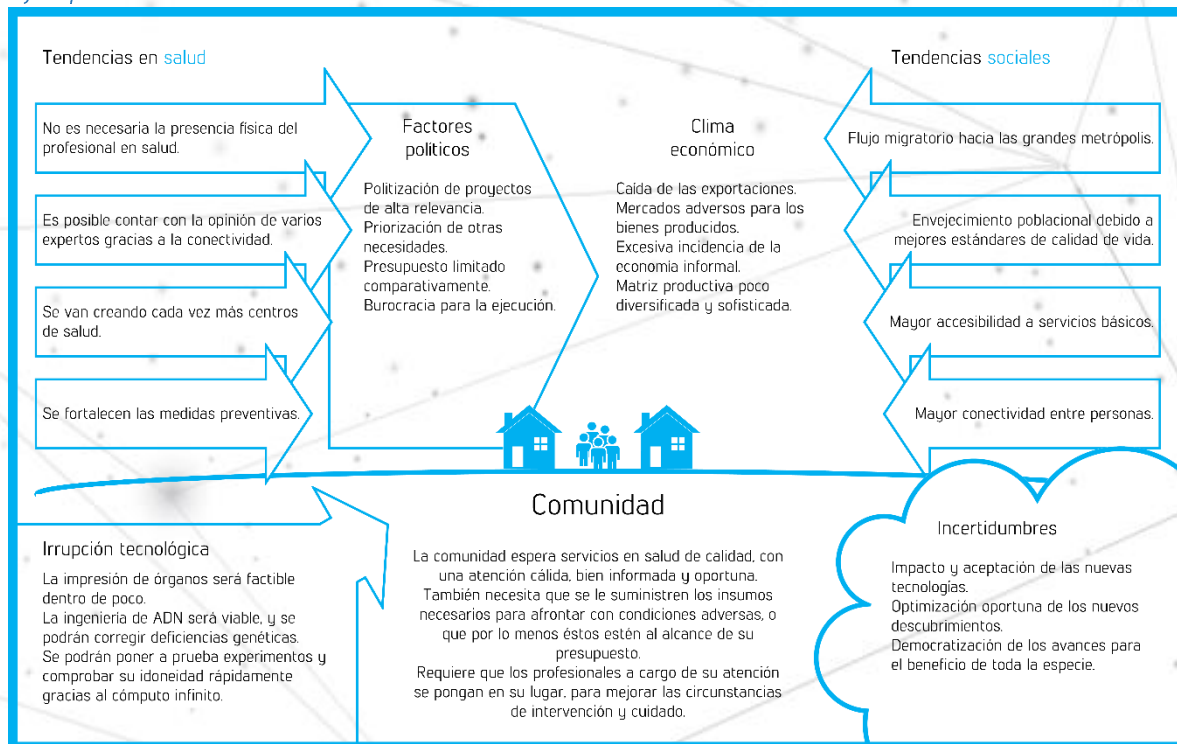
Tendencias en salud

No es necesaria la presencia física del profesional en salud.

Es posible contar con la opinión de varios expertos gracias a la conectividad.

Se van creando cada vez más centros de salud.

Se fortalecen las medidas preventivas.

Factores políticos

Politización de proyectos de alta relevancia.
Priorización de otras necesidades.
Presupuesto limitado comparativamente.
Burocracia para la ejecución.

Clima económico

Caída de las exportaciones.
Mercados adversos para los bienes producidos.
Excesiva incidencia de la economía informal.
Matriz productiva poco diversificada y sofisticada.

Tendencias sociales

Flujo migratorio hacia las grandes metrópolis.

Envejecimiento poblacional debido a mejores estándares de calidad de vida.

Mayor accesibilidad a servicios básicos.

Mayor conectividad entre personas.

Comunidad

La comunidad espera servicios en salud de calidad, con una atención cálida, bien informada y oportuna.
También necesita que se le suministren los insumos necesarios para afrontar con condiciones adversas, o que por lo menos éstos estén al alcance de su presupuesto.
Requiere que los profesionales a cargo de su atención se pongan en su lugar, para mejorar las circunstancias de intervención y cuidado.

Irrupción tecnológica

La impresión de órganos será factible dentro de poco.
La ingeniería de ADN será viable, y se podrán corregir deficiencias genéticas.
Se podrán poner a prueba experimentos y comprobar su idoneidad rápidamente gracias al cómputo infinito.

Incertidumbres

Impacto y aceptación de las nuevas tecnologías.
Optimización oportuna de los nuevos descubrimientos.
Democratización de los avances para el beneficio de toda la especie.